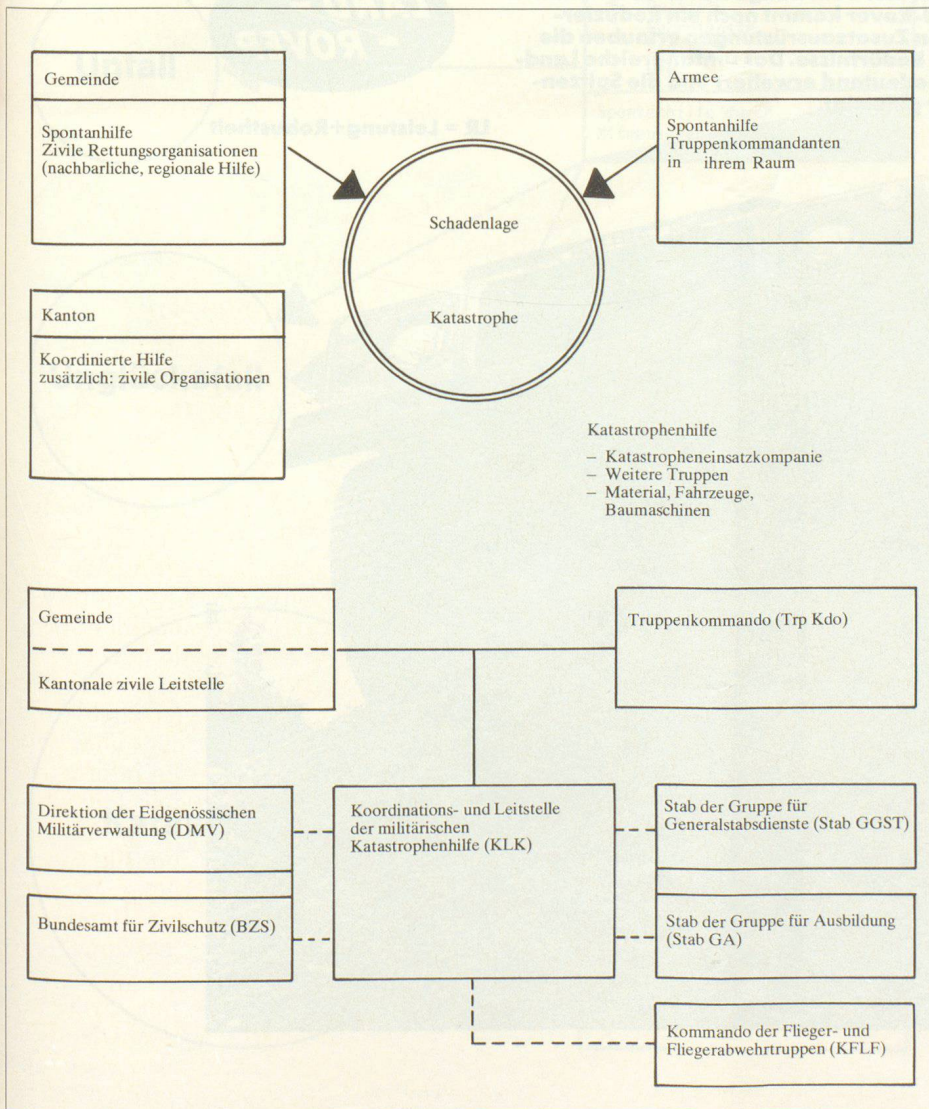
Gemeinde

Spontanhilfe
Zivile Rettungsorganisationen (nachbarliche, regionale Hilfe)

Armee

Spontanhilfe
Truppenkommandanten in ihrem Raum

Schadenlage

Katastrophe

Kanton

Koordinierte Hilfe
zusätzlich: zivile Organisationen

Katastrophenhilfe

– Katastropheneinsatzkompanie
– Weitere Truppen
– Material, Fahrzeuge, Baumaschinen

Gemeinde

Kantonale zivile Leitstelle

Truppenkommando (Trp Kdo)

Direktion der Eidgenössischen Militärverwaltung (DMV)

Koordinations- und Leitstelle der militärischen Katastrophenhilfe (KLK)

Stab der Gruppe für Generalstabsdienste (Stab GGST)

Bundesamt für Zivilschutz (BZS)

Stab der Gruppe für Ausbildung (Stab GA)

Kommando der Flieger- und Fliegerabwehrtruppen (KFLF)